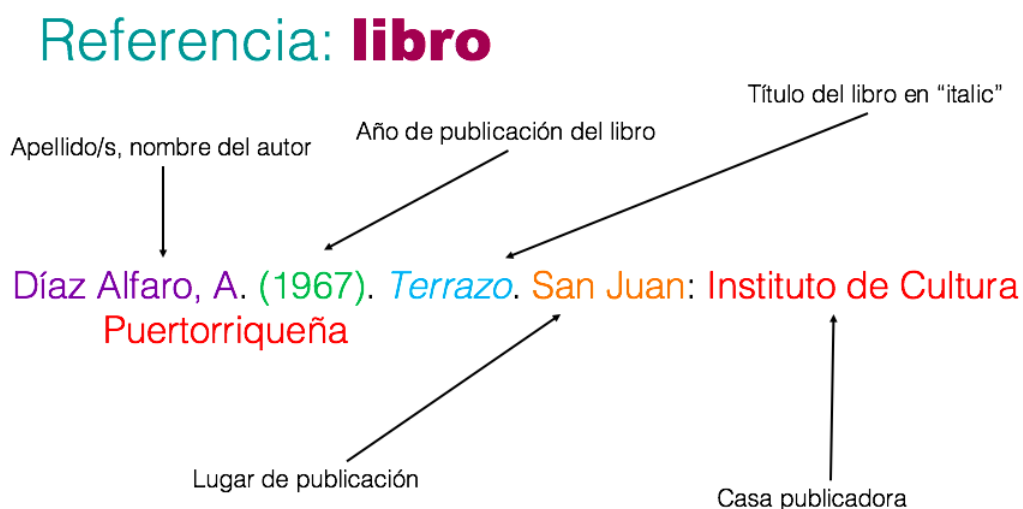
Referencia: libro

Título del libro en "italic"

Año de publicación del libro

Apellido/s, nombre del autor

Díaz Alfaro, A. (1967). *Terrazo*. San Juan: Instituto de Cultura Puertorriqueña

Lugar de publicación

Casa publicadora